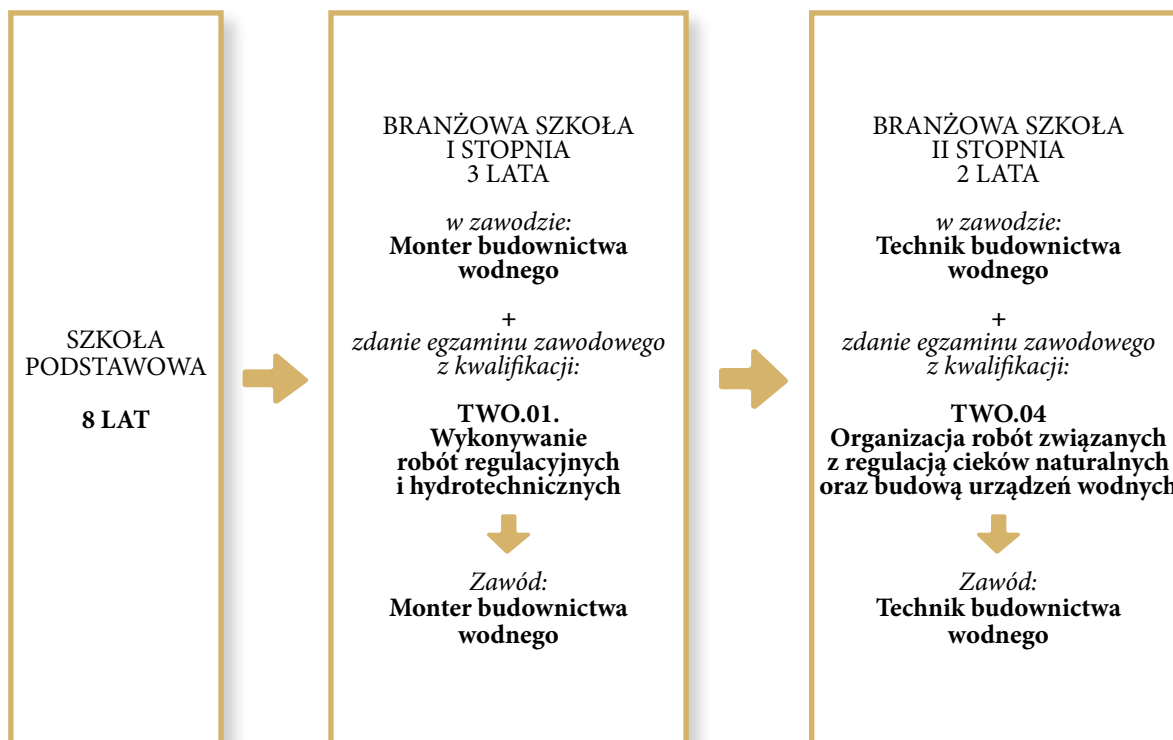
SZKOŁA PODSTAWOWA

8 LAT

BRANŻOWA SZKOŁA I STOPNIA 3 LATA

w zawodzie:
Monter budownictwa wodnego

+
zdanie egzaminu zawodowego z kwalifikacji:

TWO.01.
Wykonywanie robót regulacyjnych i hydrotechnicznych

Zawód:
Monter budownictwa wodnego

BRANŻOWA SZKOŁA II STOPNIA 2 LATA

w zawodzie:
Technik budownictwa wodnego

+
zdanie egzaminu zawodowego z kwalifikacji:

TWO.04
Organizacja robót związanych z regulacją cieków naturalnych oraz budową urządzeń wodnych

Zawód:
Technik budownictwa wodnego